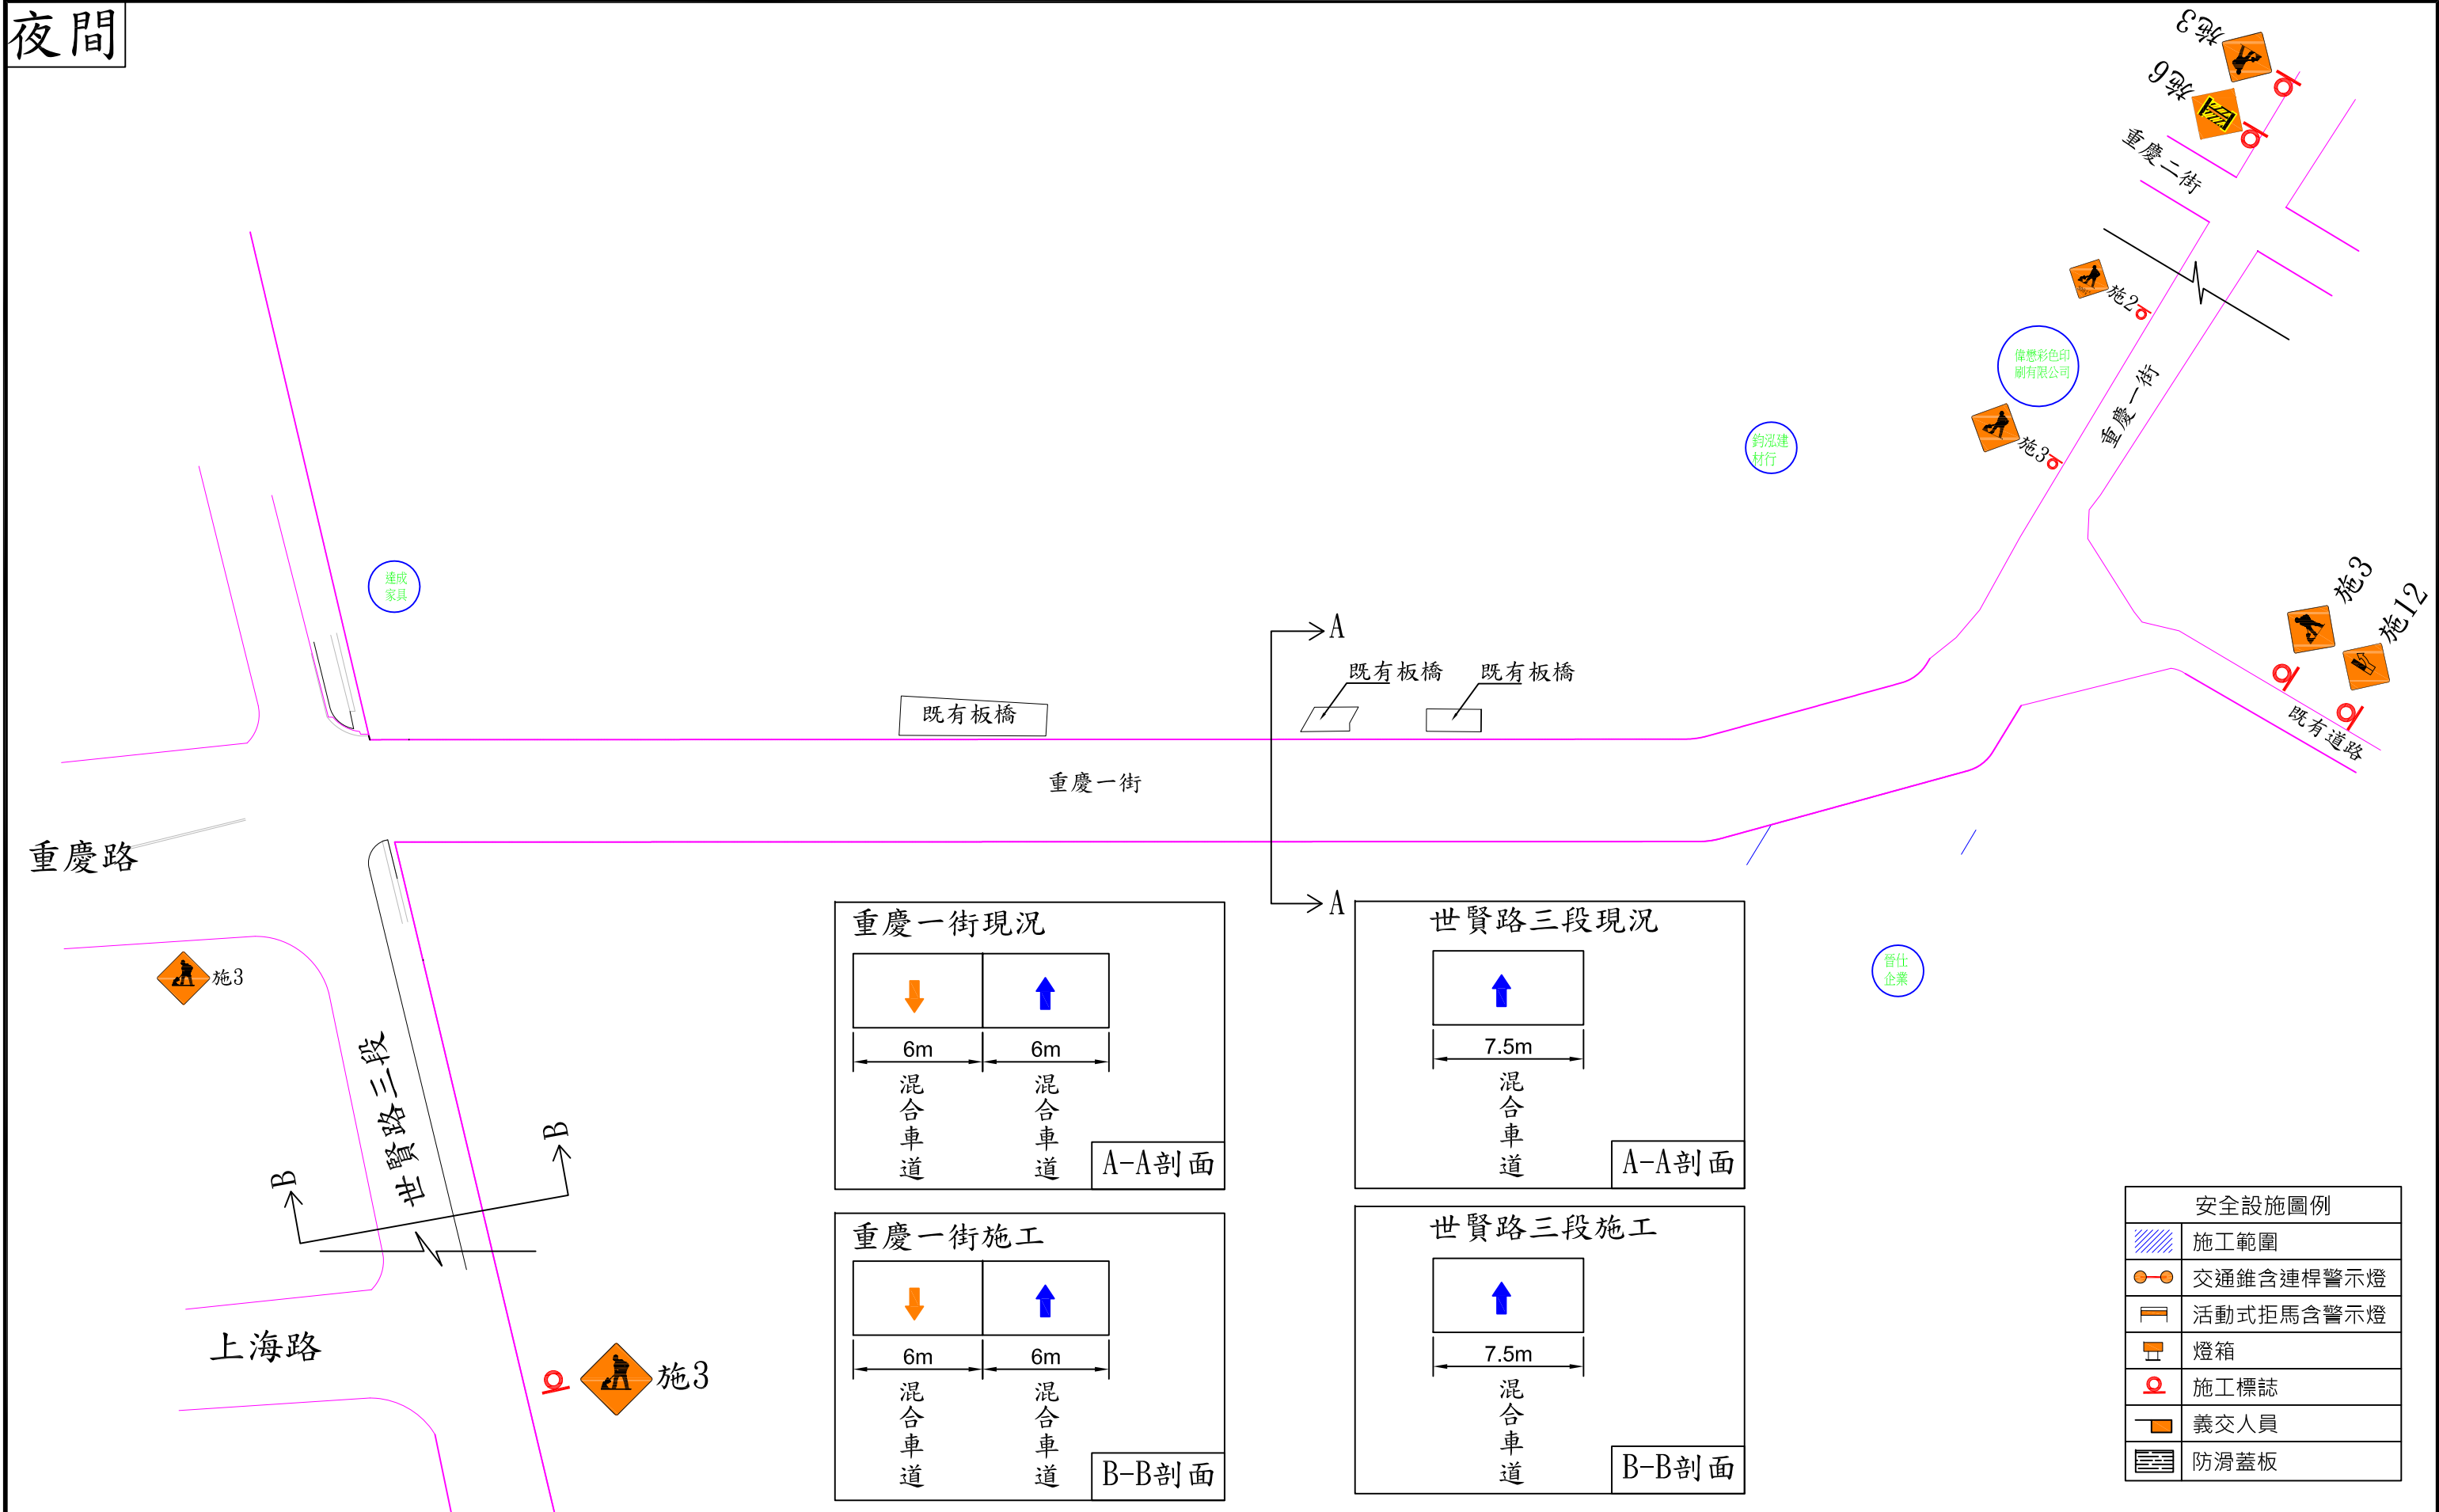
夜間

施3
施6
重慶二街
施2
偉懋彩色印刷有限公司
重慶一街
鈞泓建材行
施3
施3
施12
既有道路
達成家具
A
既有板橋
既有板橋
既有板橋
重慶一街
重慶路
A
哲仕企業
施3
世賢路三段
B
B
上海路
施3

重慶一街現況
6m 6m
混合車道 混合車道
A-A剖面

世賢路三段現況
7.5m
混合車道
A-A剖面

重慶一街施工
6m 6m
混合車道 混合車道
B-B剖面

世賢路三段施工
7.5m
混合車道
B-B剖面

| 安全設施圖例 |
|---|
| 施工範圍 |
| 交通錐含連桿警示燈 |
| 活動式拒馬含警示燈 |
| 燈箱 |
| 施工標誌 |
| 義交人員 |
| 防滑蓋板 |